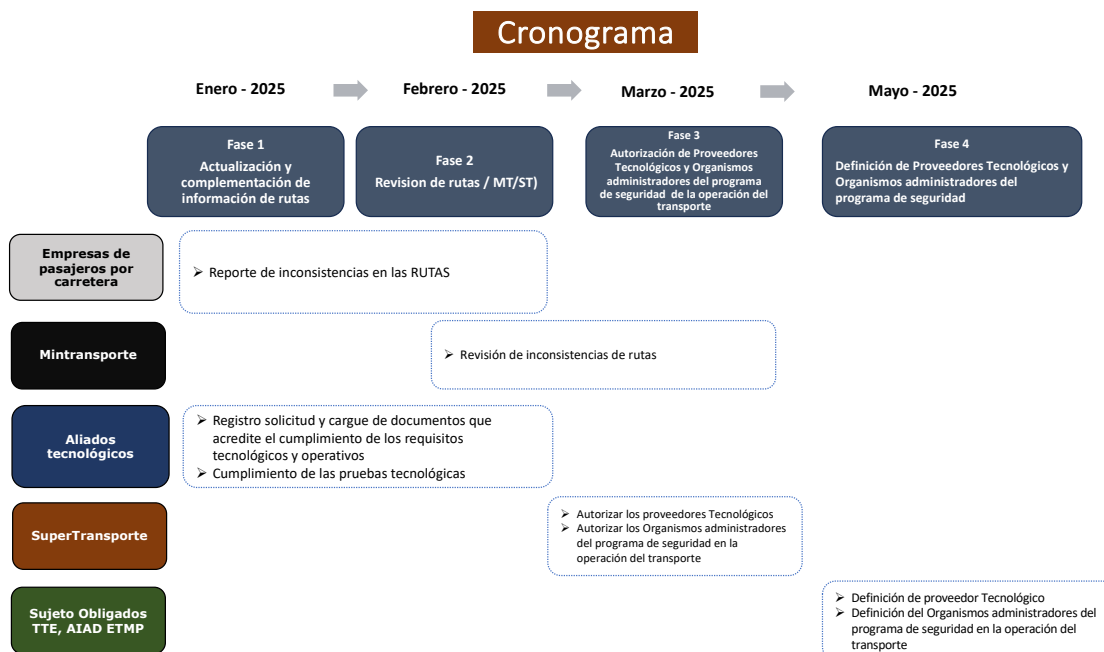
Cronograma

Enero - 2025

Febrero - 2025

Marzo - 2025

Mayo - 2025

Fase 1
Actualización y complementación de información de rutas

Fase 2
Revision de rutas / MT/ST)

Fase 3
Autorización de Proveedores Tecnológicos y Organismos administradores del programa de seguridad de la operación del transporte

Fase 4
Definición de Proveedores Tecnológicos y Organismos administradores del programa de seguridad

Empresas de pasajeros por carretera

➢ Reporte de inconsistencias en las RUTAS

Mintransporte

➢ Revisión de inconsistencias de rutas

Aliados tecnológicos

➢ Registro solicitud y cargue de documentos que acredite el cumplimiento de los requisitos tecnológicos y operativos
➢ Cumplimiento de las pruebas tecnológicas

SuperTransporte

➢ Autorizar los proveedores Tecnológicos
➢ Autorizar los Organismos administradores del programa de seguridad en la operación del transporte

Sujeto Obligados TTE, AIAD ETMP

➢ Definición de proveedor Tecnológico
➢ Definición del Organismos administradores del programa de seguridad en la operación del transporte